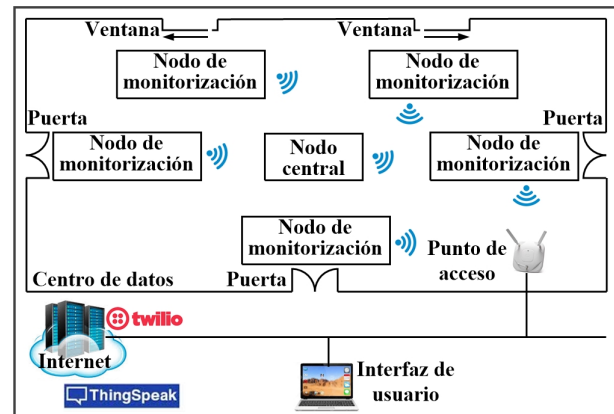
Ventana
Ventana
Nodo de monitorización
Nodo de monitorización
Puerta
Puerta
Nodo de monitorización
Nodo central
Nodo de monitorización
Nodo de monitorización
Punto de acceso
Centro de datos
Puerta
twilio
Internet
ThingSpeak
Interfaz de usuario